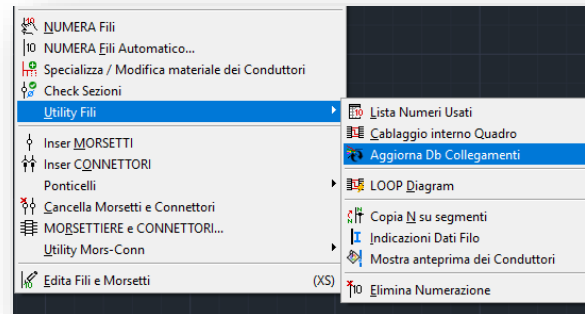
NUMERA Fili
NUMERA Fili Automatico...
Specializza / Modifica materiale dei Conduttori
Check Sezioni
Utility Fili
Inser MORSETTI
Inser CONNETTORI
Ponticelli
Cancella Morsetti e Connettori
MORSETTIERE e CONNETTORI...
Utility Mors-Conn
Edita Fili e Morsetti (XS)

Lista Numeri Usati
Cablaggio interno Quadro
Aggiorna Db Collegamenti
LOOP Diagram
Copia N su segmenti
Indicazioni Dati Filo
Mostra anteprima dei Conduttori
Elimina Numerazione